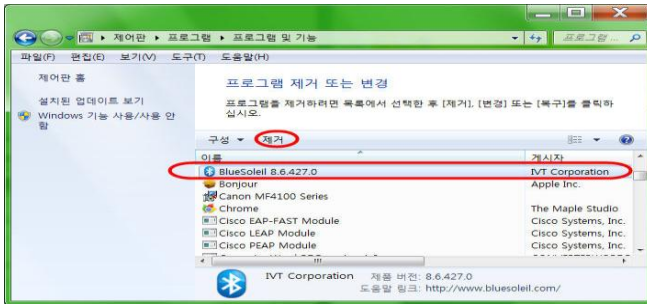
▸ 제어판 ▸ 프로그램 ▸ 프로그램 및 기능

프로그램 ...

파일(F) 편집(E) 보기(V) 도구(T) 도움말(H)

제어판 홈

설치된 업데이트 보기

Windows 기능 사용/사용 안 함

프로그램 제거 또는 변경

프로그램을 제거하려면 목록에서 선택한 후 [제거], [변경] 또는 [복구]를 클릭하십시오.

구성 ▾ 제거

| 이름 | 게시자 |
|---|---|
| BlueSoleil 8.6.427.0 | IVT Corporation |
| Bonjour | Apple Inc. |
| Canon MF4100 Series | |
| Chrome | The Maple Studio |
| Cisco EAP-FAST Module | Cisco Systems, Inc. |
| Cisco LEAP Module | Cisco Systems, Inc. |
| Cisco PEAP Module | Cisco Systems, Inc. |

IVT Corporation 제품 버전: 8.6.427.0
도움말 링크: http://www.bluesoleil.com/